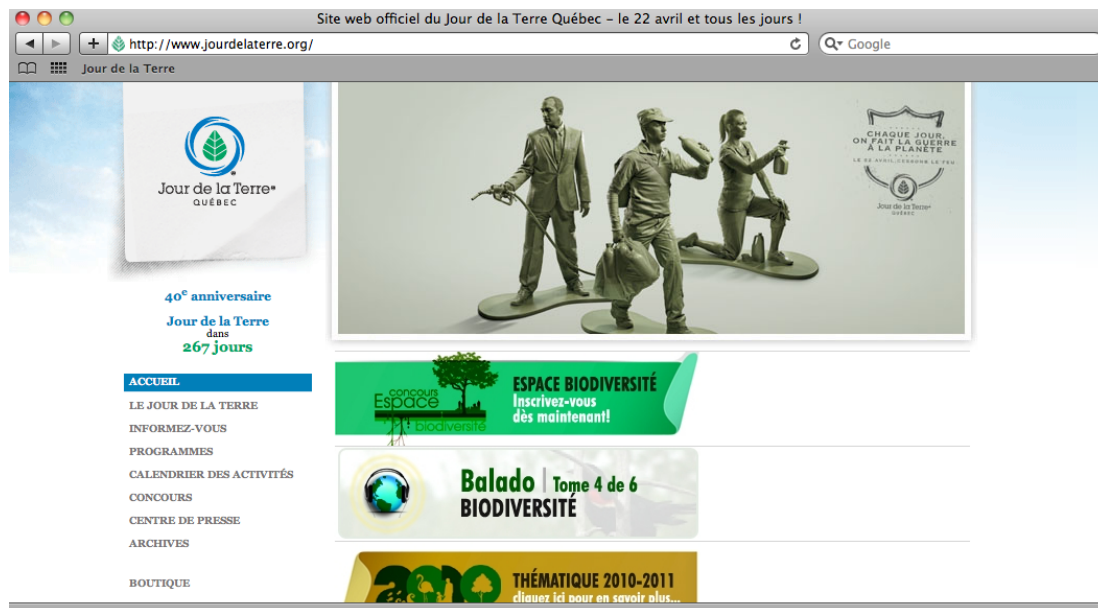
Site web officiel du Jour de la Terre Québec – le 22 avril et tous les jours !

http://www.jourdelaterre.org/

Q▾ Google

Jour de la Terre

Jour de la Terre® QUÉBEC

CHAQUE JOUR, ON FAIT LA GUERRE À LA PLANÈTE

LE 22 AVRIL, CESSONS LE FEU

Jour de la Terre® QUÉBEC

40$^{e}$ anniversaire

Jour de la Terre dans 267 jours

ACCUEIL
LE JOUR DE LA TERRE
INFORMEZ-VOUS
PROGRAMMES
CALENDRIER DES ACTIVITÉS
CONCOURS
CENTRE DE PRESSE
ARCHIVES

BOUTIQUE

concours Espace biodiversité

ESPACE BIODIVERSITÉ
Inscrivez-vous dès maintenant!

Balado | Tome 4 de 6
BIODIVERSITÉ

THÉMATIQUE 2010-2011
cliquez ici pour en savoir plus...